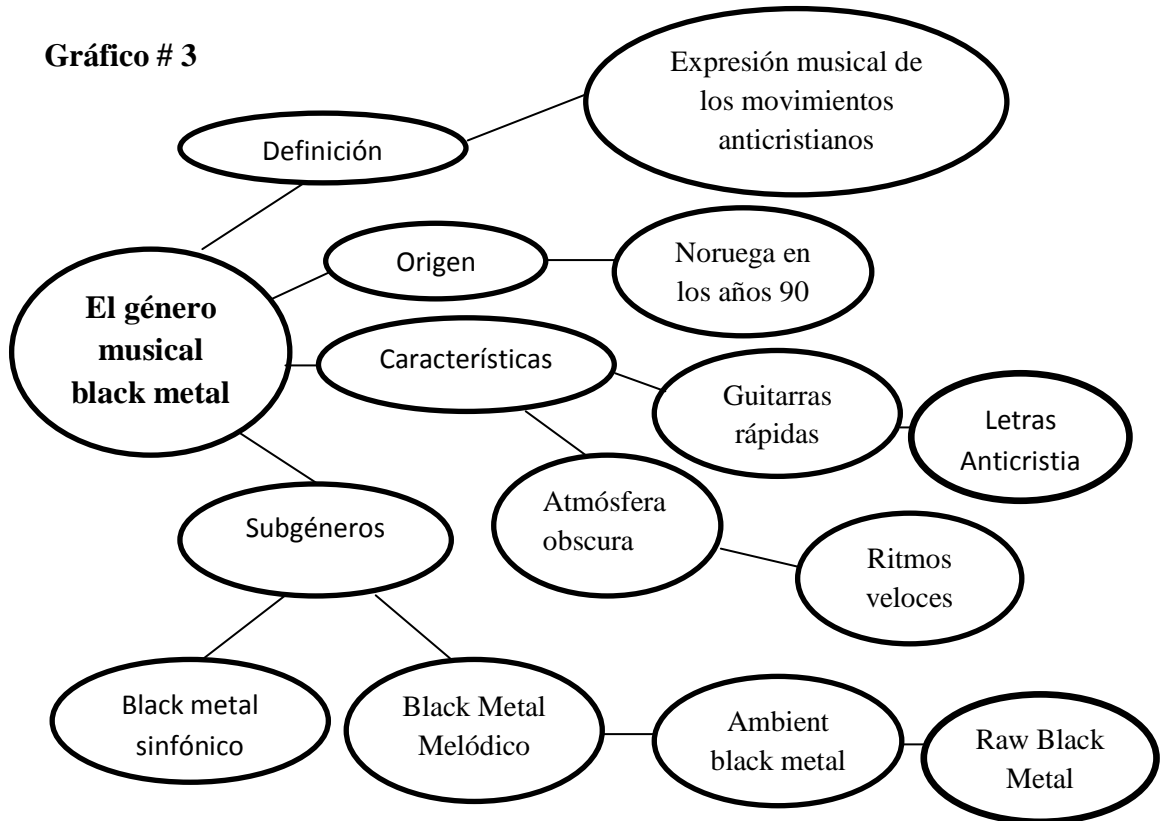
Gráfico # 3

Definición

Expresión musical de los movimientos anticristianos

El género musical black metal

Origen

Noruega en los años 90

Características

Guitarras rápidas

Letras Anticristia

Atmósfera obscura

Ritmos veloces

Subgéneros

Black metal sinfónico

Black Metal Melódico

Ambient black metal

Raw Black Metal